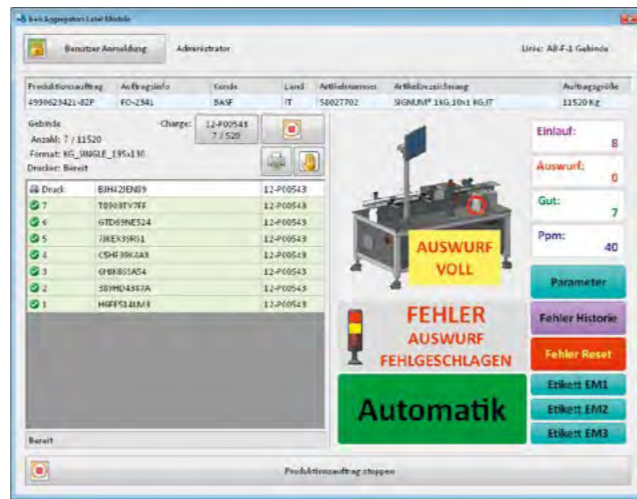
bvis Aggregation Label Module

Benutzer Anmeldung Administrator

Linie: AB-F-1 Gebinde

| Produktionsauftrag | Auftragsinfo | Kunde | Land | Artikelnummer | Artikelbezeichnung | Auftragsgröße |
|---|---|---|---|---|---|---|
| 4990629421-82P | FO-2341 | BASF | IT | 58027702 | SIGNUM® 1KG,10x1 KG,IT | 11520 Kg |

Gebinde
Anzahl: 7 / 11520
Format: KG_SINGLE_195x130
Drucker: Bereit

Charge: 12-P00543 7 / 520

| | | |
|---|---|---|
| Druck | BJH42IEN89 | 12-P00543 |
| 7 | T8909TV7FF | 12-P00543 |
| 6 | GTD69NE524 | 12-P00543 |
| 5 | 7JKEX39RS1 | 12-P00543 |
| 4 | C5HF39K4A3 | 12-P00543 |
| 3 | 6HBK85SA54 | 12-P00543 |
| 2 | 3B9HD43R7A | 12-P00543 |
| 1 | H6FP514LM3 | 12-P00543 |

Bereit

AUSWURF VOLL

Einlauf: 8
Auswurf: 0
Gut: 7
Ppm: 40

Parameter
Fehler Historie
Fehler Reset
Etikett EM1
Etikett EM2
Etikett EM3

FEHLER AUSWURF FEHLGESCHLAGEN

Automatik

Produktionsauftrag stoppen